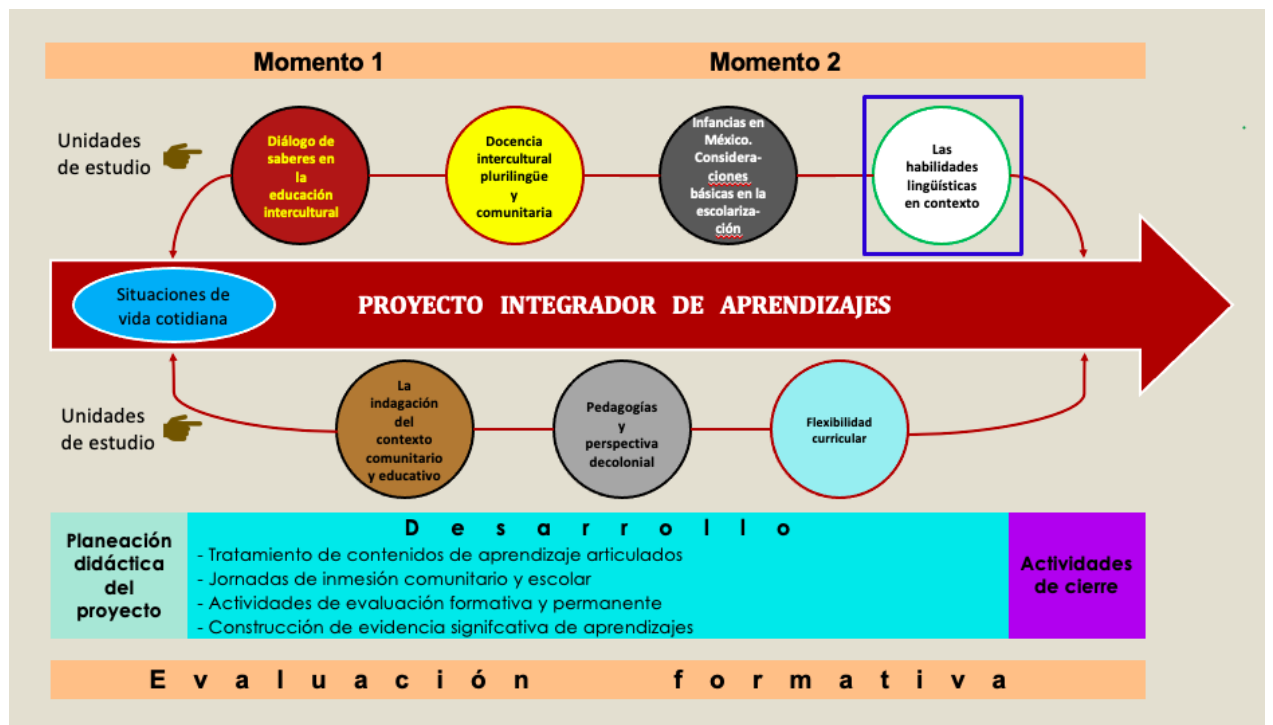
Momento 1

Momento 2

Unidades de estudio

Diálogo de saberes en la educación intercultural

Docencia intercultural plurilingüe y comunitaria

Infancias en México. Consideraciones básicas en la escolarización

Las habilidades lingüísticas en contexto

Situaciones de vida cotidiana

PROYECTO INTEGRADOR DE APRENDIZAJES

Unidades de estudio

La indagación del contexto comunitario y educativo

Pedagogías y perspectiva decolonial

Flexibilidad curricular

Planeación didáctica del proyecto

D e s a r r o l l o

- Tratamiento de contenidos de aprendizaje articulados
- Jornadas de inmesión comunitario y escolar
- Actividades de evaluación formativa y permanente
- Construcción de evidencia signifcativa de aprendizajes

Actividades de cierre

E v a l u a c i ó n f o r m a t i v a